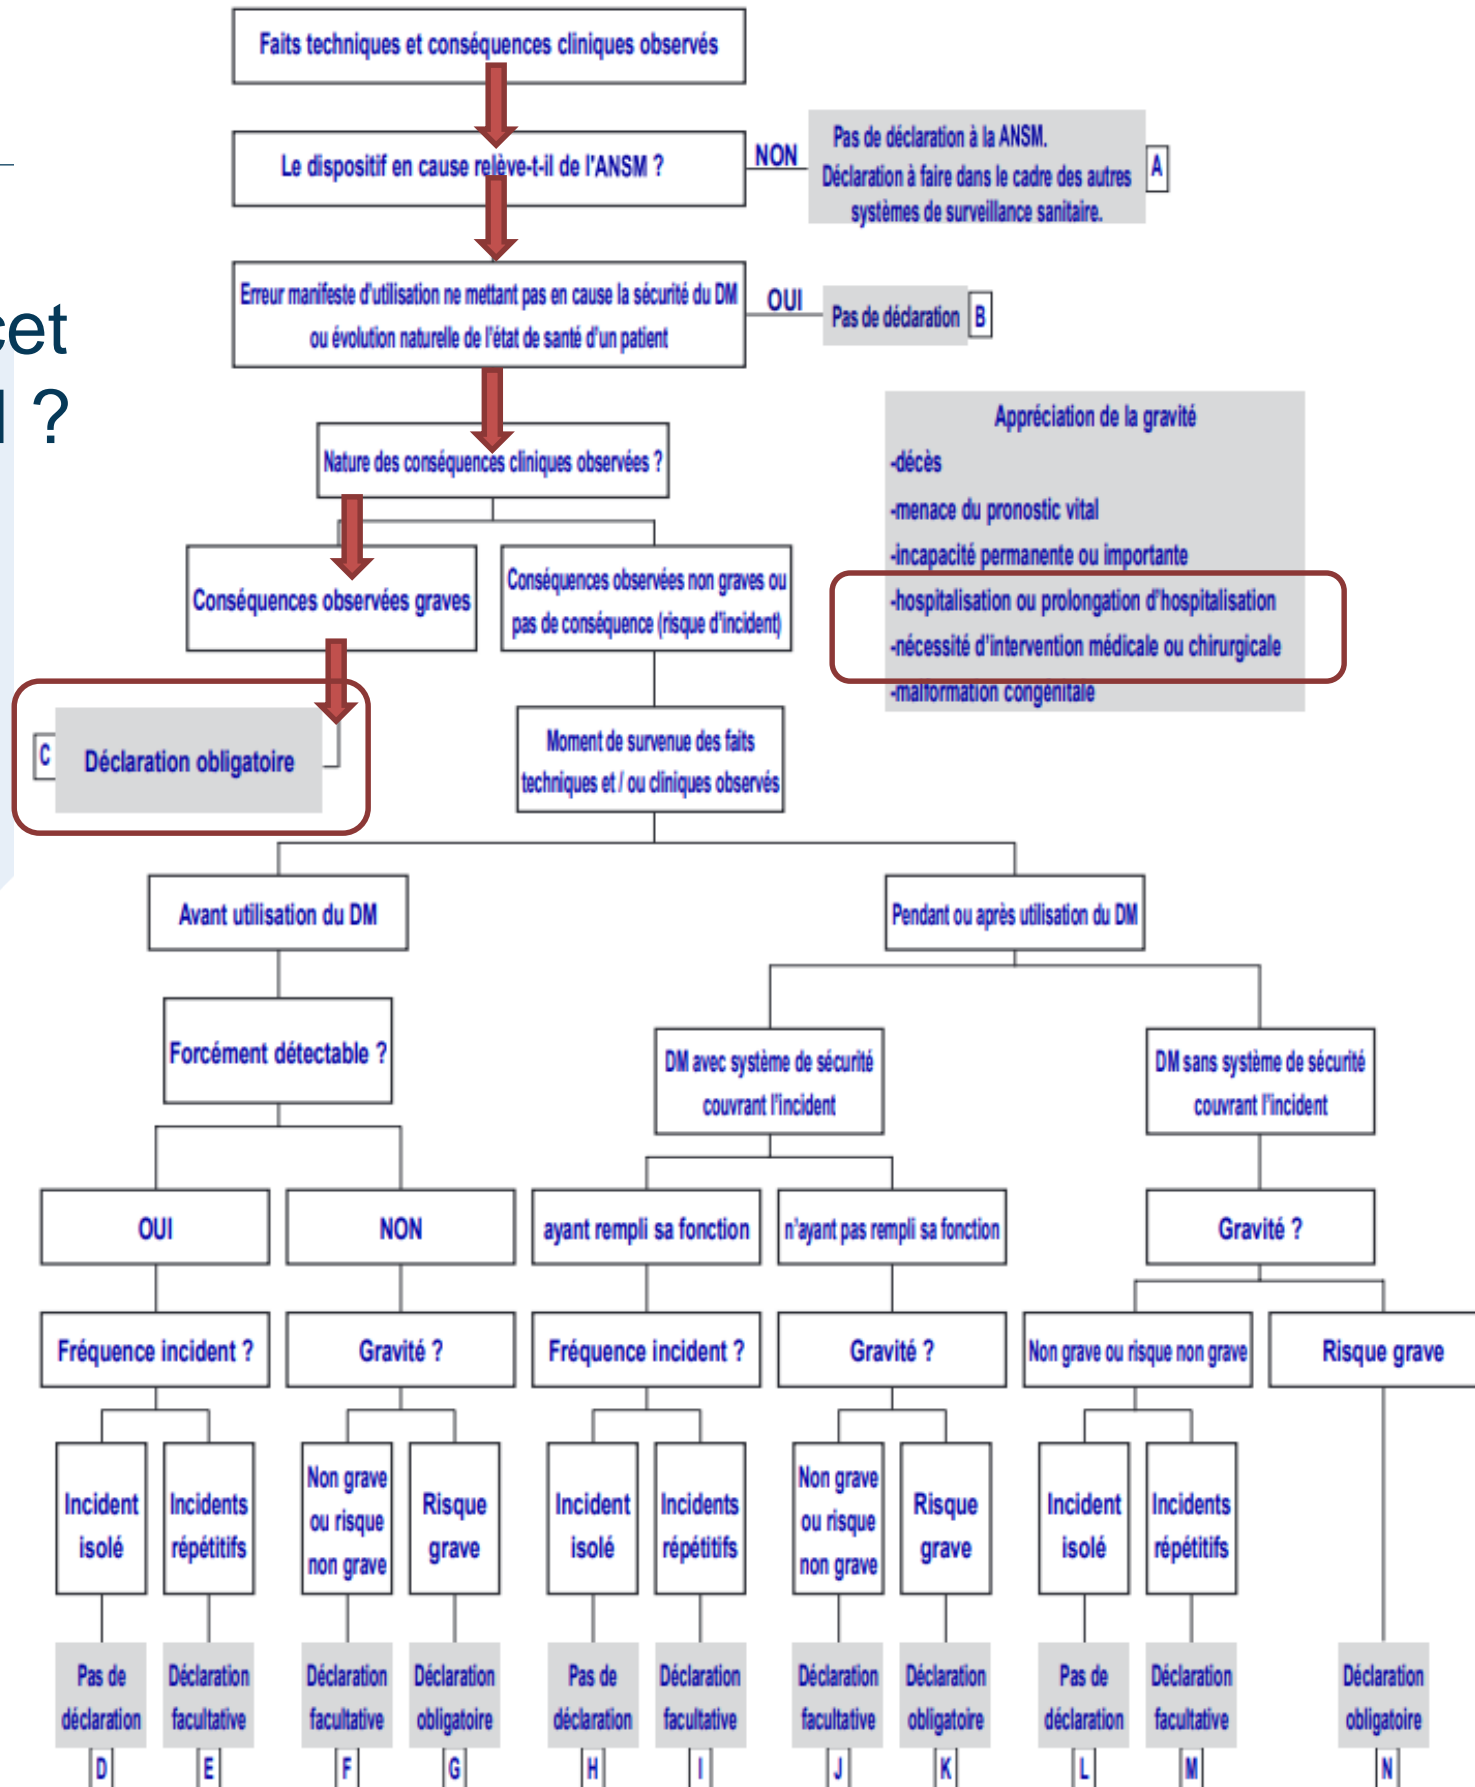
cet
l ?

Faits techniques et conséquences cliniques observés

Le dispositif en cause relève-t-il de l'ANSM ?

NON

Pas de déclaration à la ANSM. Déclaration à faire dans le cadre des autres systèmes de surveillance sanitaire.

A

Erreur manifeste d'utilisation ne mettant pas en cause la sécurité du DM ou évolution naturelle de l'état de santé d'un patient

OUI

Pas de déclaration

B

Appréciation de la gravité
-décès
-menace du pronostic vital
-incapacité permanente ou importante
-hospitalisation ou prolongation d'hospitalisation
-nécessité d'intervention médicale ou chirurgicale
-malformation congénitale

Nature des conséquences cliniques observées ?

Conséquences observées graves

Conséquences observées non graves ou pas de conséquence (risque d'incident)

C

Déclaration obligatoire

Moment de survenue des faits techniques et / ou cliniques observés

Avant utilisation du DM

Pendant ou après utilisation du DM

Forcément détectable ?

DM avec système de sécurité couvrant l'incident

DM sans système de sécurité couvrant l'incident

OUI

NON

ayant rempli sa fonction

n'ayant pas rempli sa fonction

Gravité ?

Fréquence incident ?

Gravité ?

Fréquence incident ?

Gravité ?

Non grave ou risque non grave

Risque grave

Incident isolé

Incidents répétitifs

Non grave ou risque non grave

Risque grave

Incident isolé

Incidents répétitifs

Non grave ou risque non grave

Risque grave

Incident isolé

Incidents répétitifs

Pas de déclaration

Déclaration facultative

Déclaration facultative

Déclaration obligatoire

Pas de déclaration

Déclaration facultative

Déclaration facultative

Déclaration obligatoire

Pas de déclaration

Déclaration facultative

Déclaration obligatoire

D

E

F

G

H

I

J

K

L

M

N